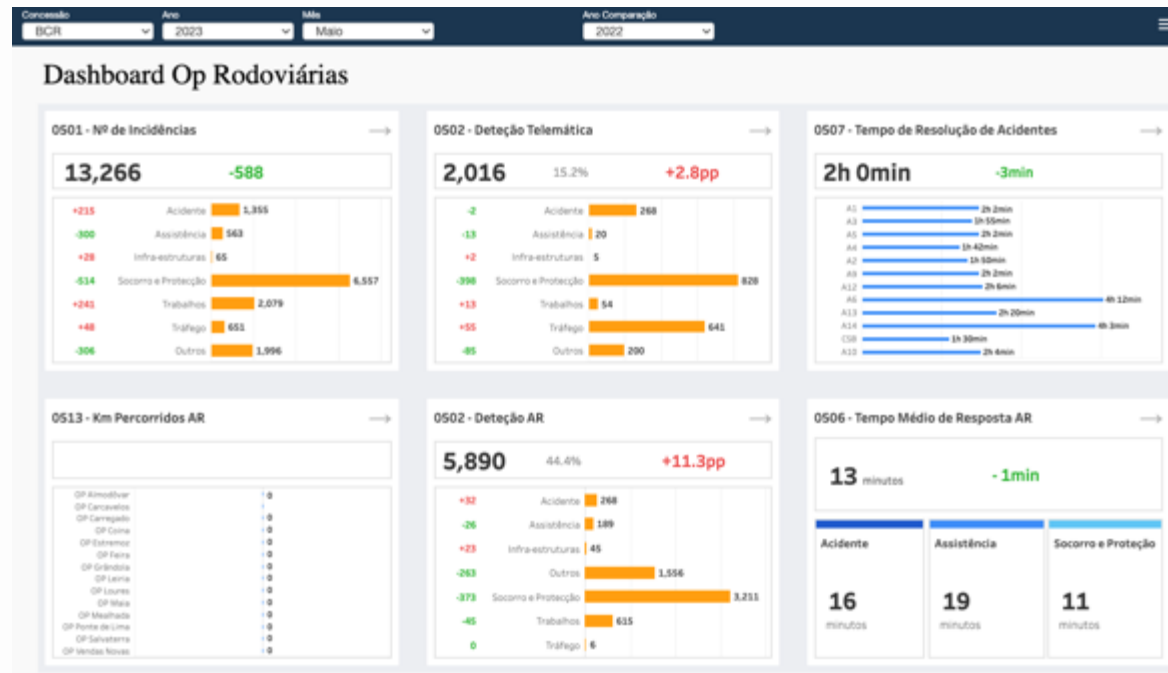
Concessão
BCR
Ano
2023
Mês
Maio
Ano Comparação
2022

Dashboard Op Rodoviárias

0501 - Nº de Incidências
13,266 -588

| | | |
|---|---|---|
| +215 | Acidente | 1,355 |
| -300 | Assistência | 563 |
| +28 | Infra-estruturas | 65 |
| -514 | Socorro e Protecção | 6,557 |
| +241 | Trabalhos | 2,079 |
| +48 | Tráfego | 651 |
| -306 | Outros | 1,996 |

0502 - Deteção Telemática
2,016 15.2% +2.8pp

| | | |
|---|---|---|
| -2 | Acidente | 268 |
| -13 | Assistência | 20 |
| +2 | Infra-estruturas | 5 |
| -398 | Socorro e Protecção | 828 |
| +13 | Trabalhos | 54 |
| +55 | Tráfego | 641 |
| -85 | Outros | 200 |

0507 - Tempo de Resolução de Acidentes
2h 0min -3min

| | |
|---|---|
| A1 | 2h 2min |
| A3 | 1h 55min |
| A5 | 2h 2min |
| A4 | 1h 42min |
| A2 | 1h 50min |
| A9 | 2h 2min |
| A12 | 2h 6min |
| A6 | 4h 12min |
| A13 | 2h 20min |
| A14 | 4h 3min |
| CSB | 1h 30min |
| A10 | 2h 4min |

0513 - Km Percorridos AR

| | |
|---|---|
| OP Almodôvar | 0 |
| OP Carcavelos | |
| OP Carregado | 0 |
| OP Coina | 0 |
| OP Estremoz | 0 |
| OP Feira | 0 |
| OP Grândola | 0 |
| OP Leiria | 0 |
| OP Loures | 0 |
| OP Maia | 0 |
| OP Mealhada | 0 |
| OP Ponte de Lima | 0 |
| OP Salvaterra | 0 |
| OP Vendas Novas | 0 |

0502 - Deteção AR
5,890 44.4% +11.3pp

| | | |
|---|---|---|
| +32 | Acidente | 268 |
| -26 | Assistência | 189 |
| +23 | Infra-estruturas | 45 |
| -263 | Outros | 1,556 |
| -373 | Socorro e Protecção | 3,211 |
| -45 | Trabalhos | 615 |
| 0 | Tráfego | 6 |

0506 - Tempo Médio de Resposta AR
13 minutos - 1min

Acidente
16
minutos

Assistência
19
minutos

Socorro e Proteção
11
minutos